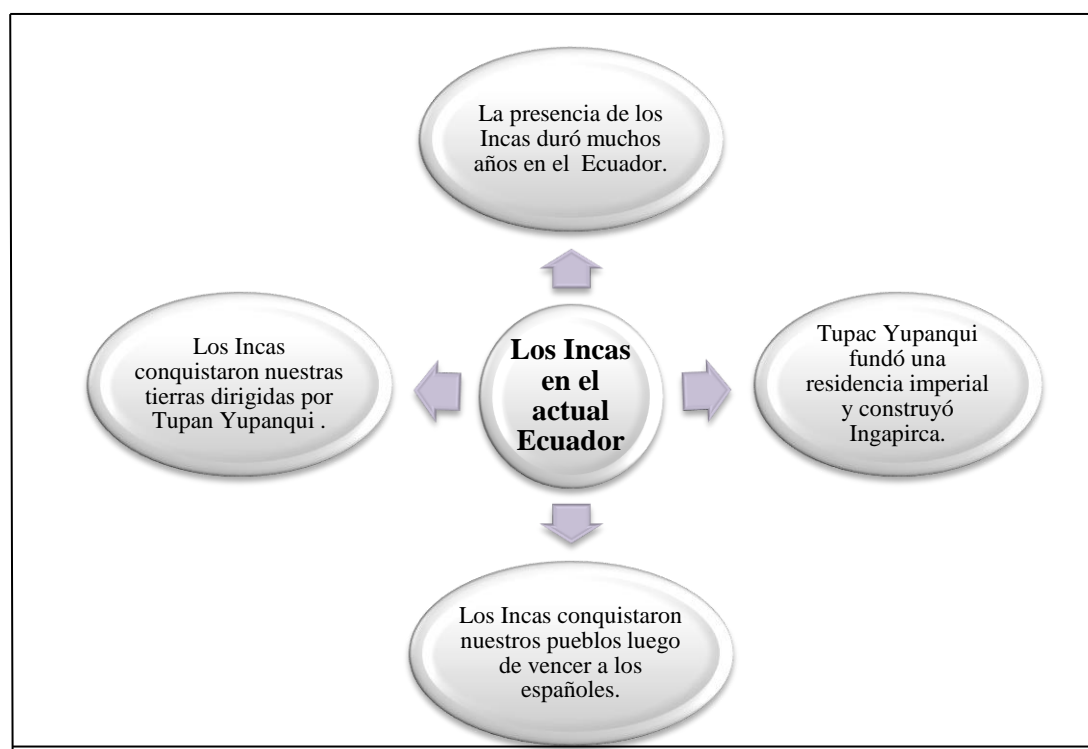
La presencia de los Incas duró muchos años en el Ecuador.

Los Incas conquistaron nuestras tierras dirigidas por Tupan Yupanqui .

Los Incas en el actual Ecuador

Tupac Yupanqui fundó una residencia imperial y construyó Ingapirca.

Los Incas conquistaron nuestros pueblos luego de vencer a los españoles.